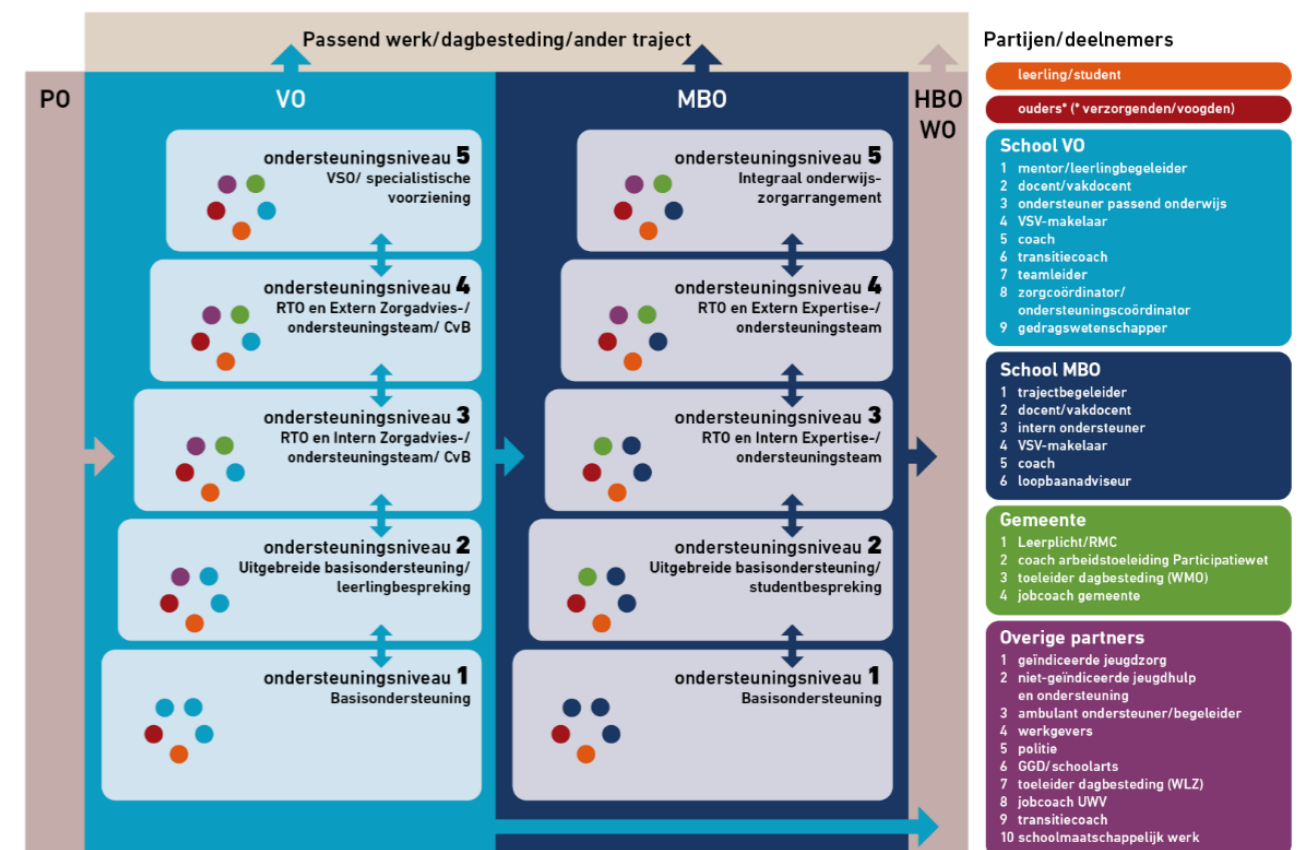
Passend werk/dagbesteding/ander traject

PO

VO

ondersteuningsniveau 5
VSO/ specialistische voorziening

ondersteuningsniveau 4
RTO en Extern Zorgadvies-/ ondersteuningsteam/ CvB

ondersteuningsniveau 3
RTO en Intern Zorgadvies-/ ondersteuningsteam/ CvB

ondersteuningsniveau 2
Uitgebreide basisondersteuning/ leerlingbespreking

ondersteuningsniveau 1
Basisondersteuning

MBO

ondersteuningsniveau 5
Integraal onderwijs-zorgarrangement

ondersteuningsniveau 4
RTO en Extern Expertise-/ ondersteuningsteam

ondersteuningsniveau 3
RTO en Intern Expertise-/ ondersteuningsteam

ondersteuningsniveau 2
Uitgebreide basisondersteuning/ studentbespreking

ondersteuningsniveau 1
Basisondersteuning

HBO
WO

Partijen/deelnemers

leerling/student

ouders* (* verzorgenden/voogden)

School VO
1 mentor/leerlingbegeleider
2 docent/vakdocent
3 ondersteuner passend onderwijs
4 VSV-makelaar
5 coach
6 transitiecoach
7 teamleider
8 zorgcoördinator/ ondersteuningscoördinator
9 gedragswetenschapper

School MBO
1 trajectbegeleider
2 docent/vakdocent
3 intern ondersteuner
4 VSV-makelaar
5 coach
6 loopbaanadviseur

Gemeente
1 Leerplicht/RMC
2 coach arbeidstoeleiding Participatiewet
3 toeleider dagbesteding (WMO)
4 jobcoach gemeente

Overige partners
1 geïndiceerde jeugdzorg
2 niet-geïndiceerde jeugdhulp en ondersteuning
3 ambulant ondersteuner/begeleider
4 werkgevers
5 politie
6 GGD/schoolarts
7 toeleider dagbesteding (WLZ)
8 jobcoach UWV
9 transitiecoach
10 schoolmaatschappelijk werk